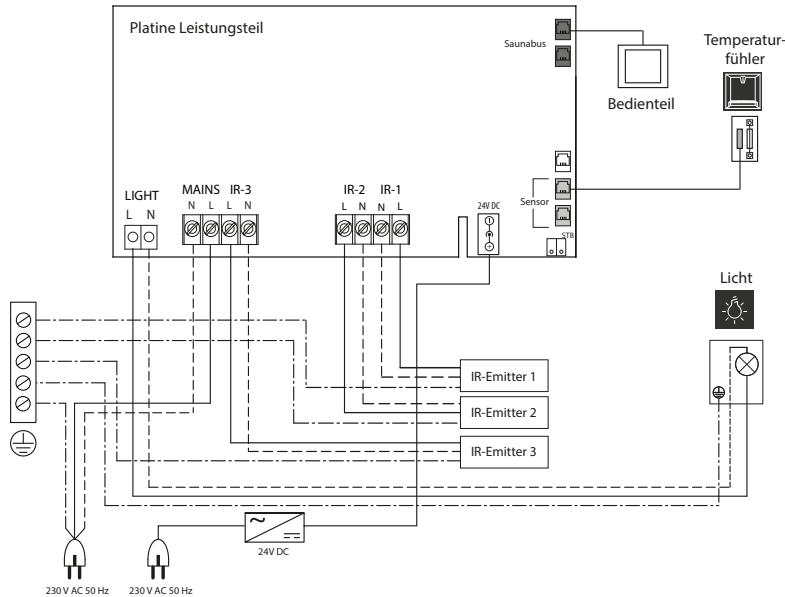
Platine Leistungsteil

Saunabus

Bedienteil

Temperaturfühler

Sensor

STB

LIGHT
L N

MAINS
N L

IR-3
L N

IR-2
L N

IR-1
N L

24V DC

Licht

IR-Emitter 1

IR-Emitter 2

IR-Emitter 3

24V DC

230 V AC 50 Hz

230 V AC 50 Hz